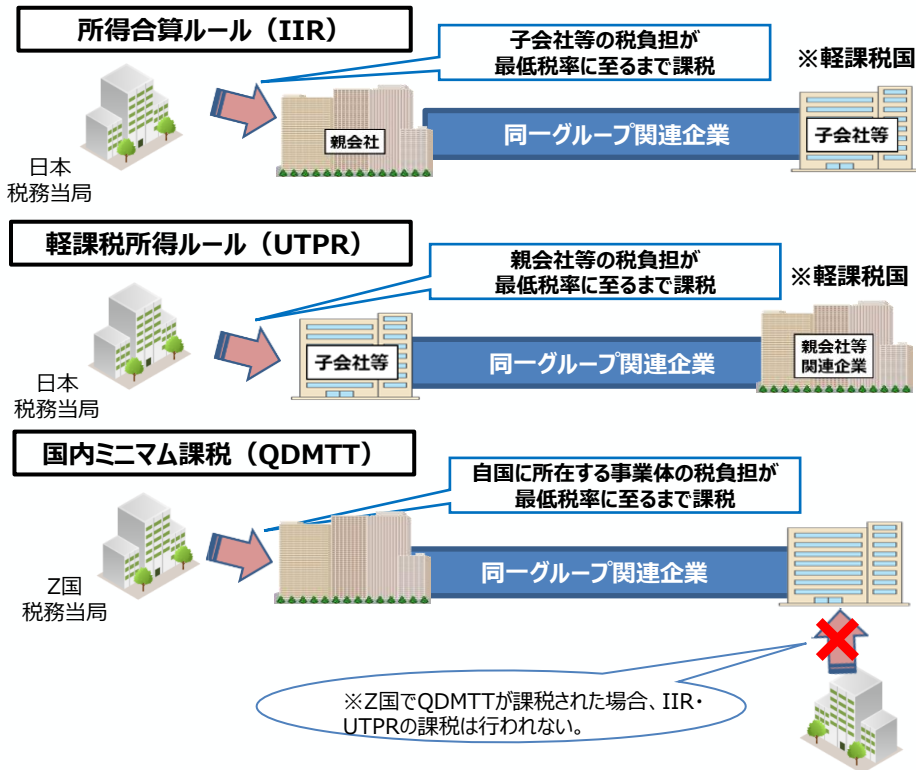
所得合算ルール（IIR）

子会社等の税負担が最低税率に至るまで課税

※軽課税国

日本
税務当局

親会社

同一グループ関連企業

子会社等

軽課税所得ルール（UTPR）

親会社等の税負担が最低税率に至るまで課税

※軽課税国

日本
税務当局

子会社等

同一グループ関連企業

親会社等
関連企業

国内ミニマム課税（QDMTT）

自国に所在する事業体の税負担が最低税率に至るまで課税

Z国
税務当局

同一グループ関連企業

※Z国でQDMTTが課税された場合、IIR・UTPRの課税は行われない。